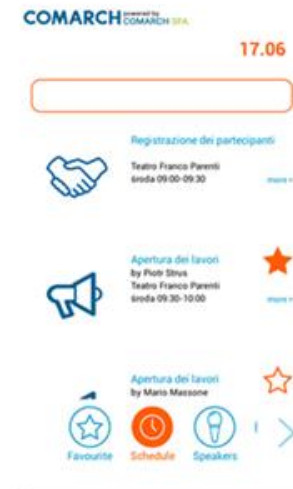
COMARCH powered by COMARCH SFA

17.06

Registrazione dei partecipanti
Teatro Franco Parenti
środa 09:00-09:30
more »

Apertura dei lavori
by Piotr Strus
Teatro Franco Parenti
środa 09:30-10:00
more »

Apertura dei lavori
by Mario Massone

Favourite
Schedule
Speakers